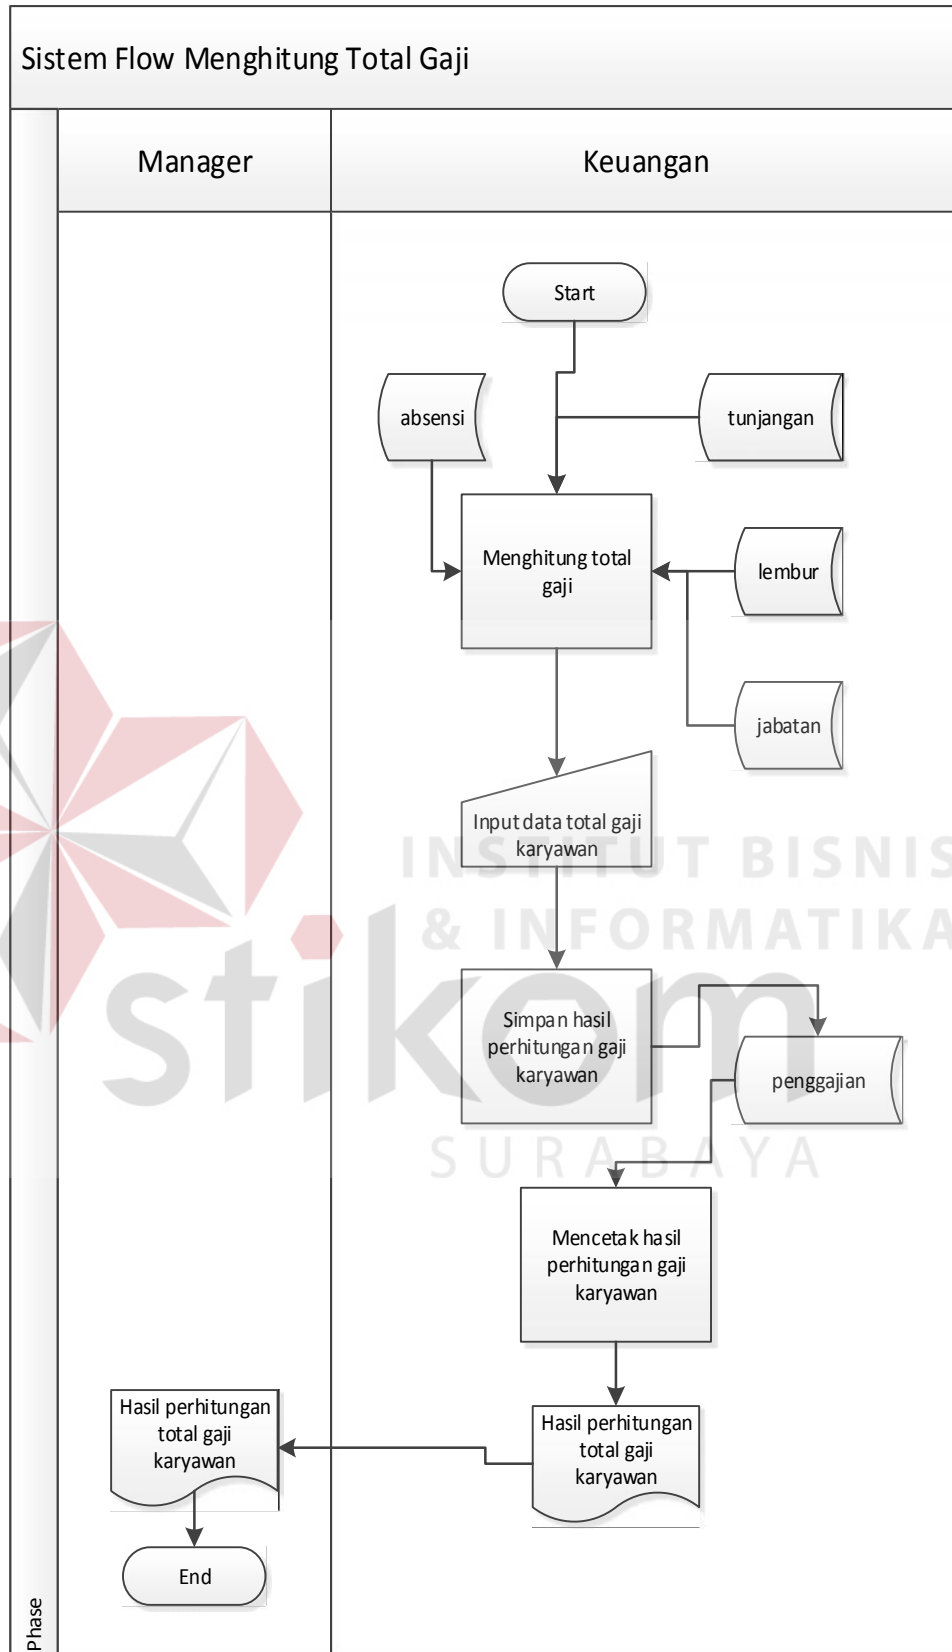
Sistem Flow Menghitung Total Gaji

Manager

Keuangan

Start

absensi

tunjangan

Menghitung total gaji

lembur

jabatan

Input data total gaji karyawan

INSTITUT BISNIS & INFORMATIKA

stikom

Simpan hasil perhitungan gaji karyawan

penggajian

SURABAYA

Mencetak hasil perhitungan gaji karyawan

Hasil perhitungan total gaji karyawan

Hasil perhitungan total gaji karyawan

End

Phase